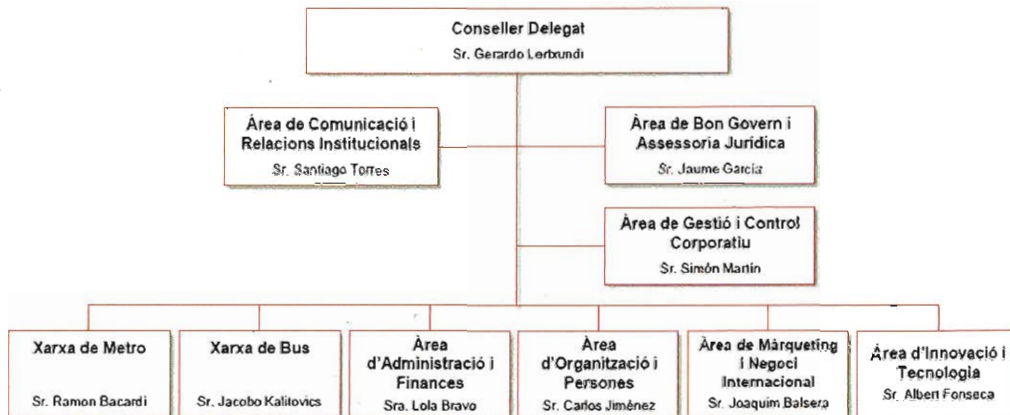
Conseller Delegat
Sr. Gerardo Lertxundi

Àrea de Comunicació i Relacions Institucionals
Sr. Santiago Torres

Àrea de Bon Govern i Assessoria Jurídica
Sr. Jaume Garcia

Àrea de Gestió i Control Corporatiu
Sr. Simón Martín

Xarxa de Metro
Sr. Ramon Bacardi

Xarxa de Bus
Sr. Jacobo Kalitovics

Àrea d'Administració i Finances
Sra. Lola Bravo

Àrea d'Organització i Persones
Sr. Carlos Jiménez

Àrea de Màrqueting i Negoci Internacional
Sr. Joaquim Balsera

Àrea d'Innovació i Tecnologia
Sr. Albert Fonseca